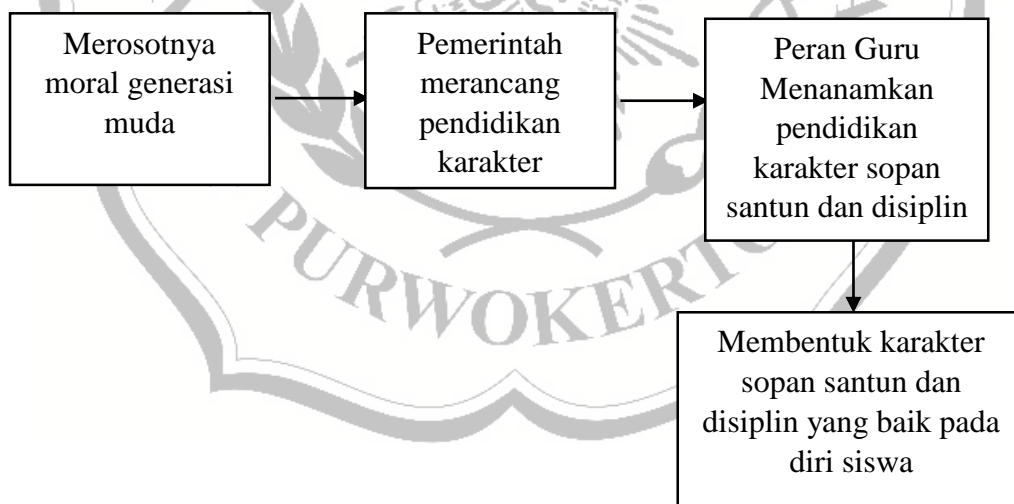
Merosotnya moral generasi muda

Pemerintah merancang pendidikan karakter

Peran Guru Menanamkan pendidikan karakter sopan santun dan disiplin

Membentuk karakter sopan santun dan disiplin yang baik pada diri siswa

PURWOKERTO